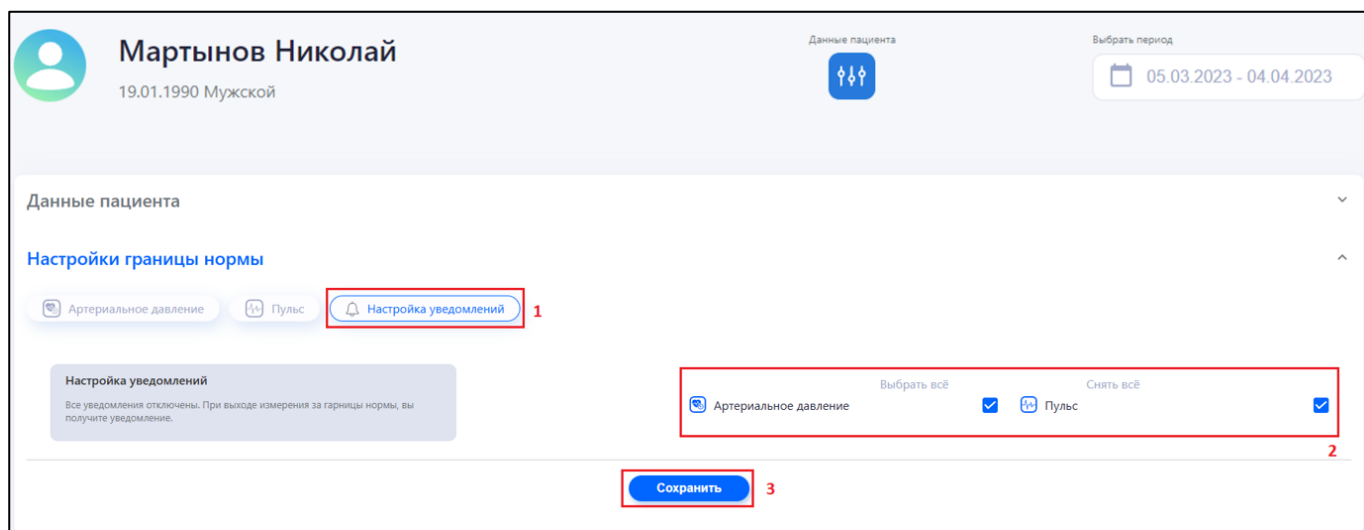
Мартынов Николай

19.01.1990 Мужской

Данные пациента

Выбрать период

05.03.2023 - 04.04.2023

Данные пациента

Настройки границы нормы

Артериальное давление

Пульс

Настройка уведомлений

1

Настройка уведомлений

Все уведомления отключены. При выходе измерения за гарницы нормы, вы получите уведомление.

Выбрать всё

Снять всё

Артериальное давление

Пульс

2

Сохранить

3